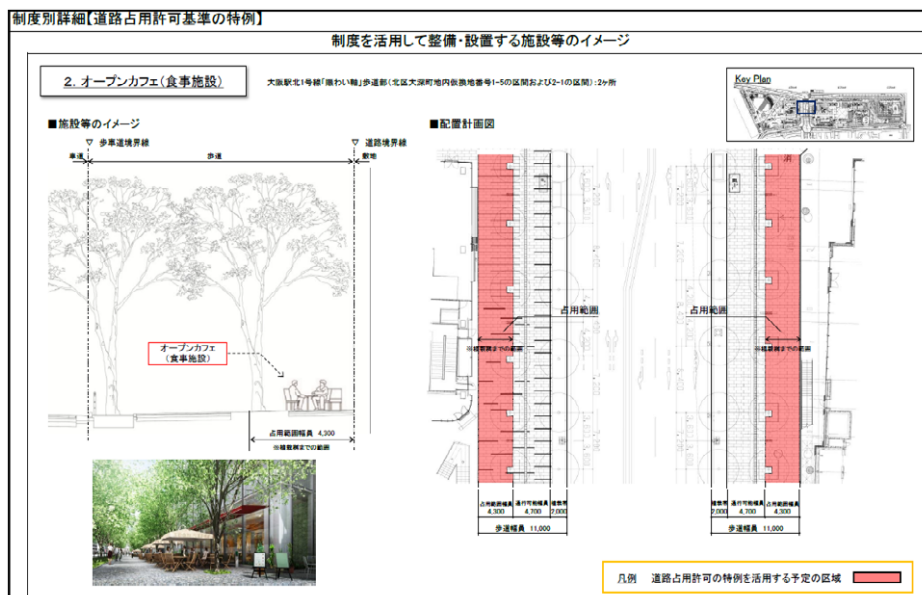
制度別詳細【道路占用許可基準の特例】

制度を活用して整備・設置する施設等のイメージ

2. オープンカフェ（食事施設）

大阪駅北1号線「賑わい軸」歩道部（北区大深町地内仮換地番号1-5の区間および2-1の区間）：2ヶ所

Key Plan

■施設等のイメージ

歩車道境界線

道路境界線

車道

歩道

敷地

オープンカフェ（食事施設）

占用範囲幅員 4,300

※植栽桝までの範囲

■配置計画図

占用範囲

占用範囲

※植栽桝までの範囲

※植栽桝までの範囲

| 占用範囲幅員 | 通行可能幅員 | 植栽帯 |
|---|---|---|
| 4,300 | 4,700 | 2,000 |

歩道幅員 11,000

| 植栽帯 | 通行可能幅員 | 占用範囲幅員 |
|---|---|---|
| 2,000 | 4,700 | 4,300 |

歩道幅員 11,000

凡例　道路占用許可の特例を活用する予定の区域